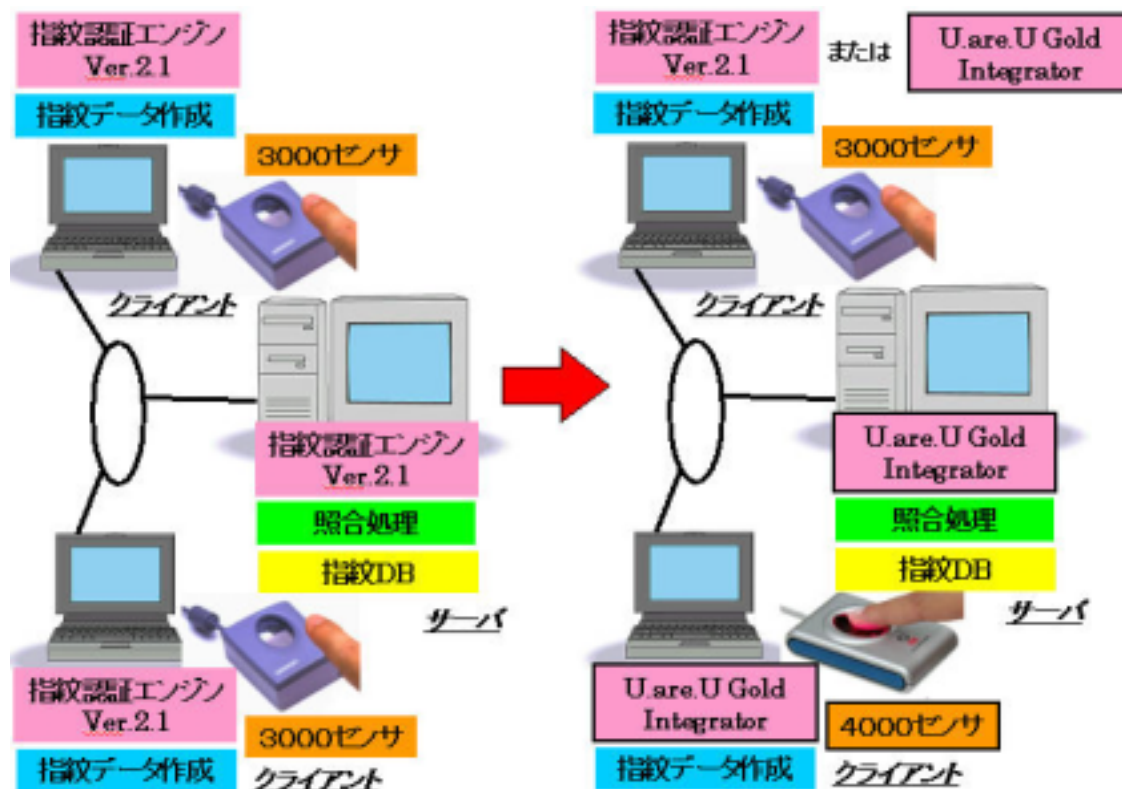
指紋認証エンジン Ver.2.1

指紋データ作成

3000センサ

クライアント

指紋認証エンジン Ver.2.1

照合処理

指紋DB

サーバ

指紋認証エンジン Ver.2.1

3000センサ

指紋データ作成

クライアント

指紋認証エンジン Ver.2.1

または

U.are.U Gold Integrator

指紋データ作成

3000センサ

クライアント

U.are.U Gold Integrator

照合処理

指紋DB

サーバ

U.are.U Gold Integrator

4000センサ

指紋データ作成

クライアント